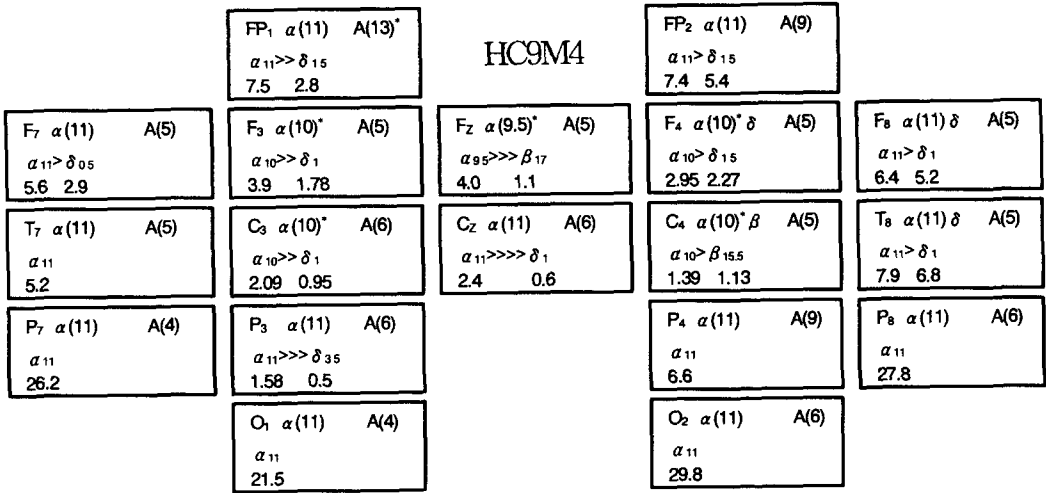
HC9M4

$FP_1$ $\alpha(11)$ $A(13)^*$
$\alpha_{11} >> \delta_{15}$
7.5 2.8

$FP_2$ $\alpha(11)$ $A(9)$
$\alpha_{11} > \delta_{15}$
7.4 5.4

$F_7$ $\alpha(11)$ $A(5)$
$\alpha_{11} > \delta_{05}$
5.6 2.9

$F_3$ $\alpha(10)^*$ $A(5)$
$\alpha_{10} >> \delta_1$
3.9 1.78

$F_Z$ $\alpha(9.5)^*$ $A(5)$
$\alpha_{95} >>> \beta_{17}$
4.0 1.1

$F_4$ $\alpha(10)^* \delta$ $A(5)$
$\alpha_{10} > \delta_{15}$
2.95 2.27

$F_8$ $\alpha(11) \delta$ $A(5)$
$\alpha_{11} > \delta_1$
6.4 5.2

$T_7$ $\alpha(11)$ $A(5)$
$\alpha_{11}$
5.2

$C_3$ $\alpha(10)^*$ $A(6)$
$\alpha_{10} >> \delta_1$
2.09 0.95

$C_Z$ $\alpha(11)$ $A(6)$
$\alpha_{11} >>>> \delta_1$
2.4 0.6

$C_4$ $\alpha(10)^* \beta$ $A(5)$
$\alpha_{10} > \beta_{15.5}$
1.39 1.13

$T_8$ $\alpha(11) \delta$ $A(5)$
$\alpha_{11} > \delta_1$
7.9 6.8

$P_7$ $\alpha(11)$ $A(4)$
$\alpha_{11}$
26.2

$P_3$ $\alpha(11)$ $A(6)$
$\alpha_{11} >>> \delta_{35}$
1.58 0.5

$P_4$ $\alpha(11)$ $A(9)$
$\alpha_{11}$
6.6

$P_8$ $\alpha(11)$ $A(6)$
$\alpha_{11}$
27.8

$O_1$ $\alpha(11)$ $A(4)$
$\alpha_{11}$
21.5

$O_2$ $\alpha(11)$ $A(6)$
$\alpha_{11}$
29.8